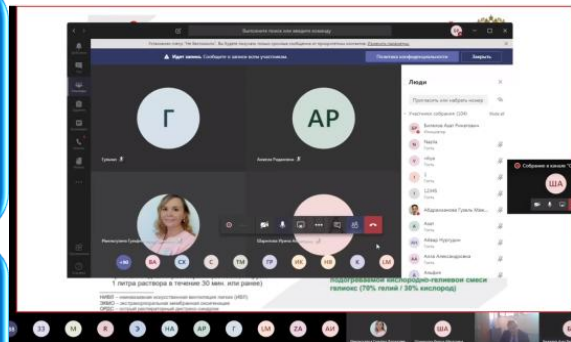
Выполните поиск или введите команду

▲ Идет запись. Сообщите о записи всем участникам.

Политика конфиденциальности

Закрыть

Г

АР

Гулина

Алина Радикова

Люди

Пригласить или набрать номер

Участники собрания (139)

Гуль

ША

Собрание в канале

ША

+N

ВА

СХ

С

ТМ

ГР

ИК

НВ

К

LM

1 литра раствора в течение 30 мин. или ранее)

подогреваемой кислородно-гелиевой смеси гелиокс (78% гелия / 30% кислород)

НИВЛ – неинвазивная искусственная вентиляция легких (ИВЛ)

ЭКМО – экстракорпоральная мембранная оксигенация

ОРДС – острый респираторный дистресс-синдром

ЗЗ

М

Е

З

НА

АР

Г

LM

ZA

АИ

ША